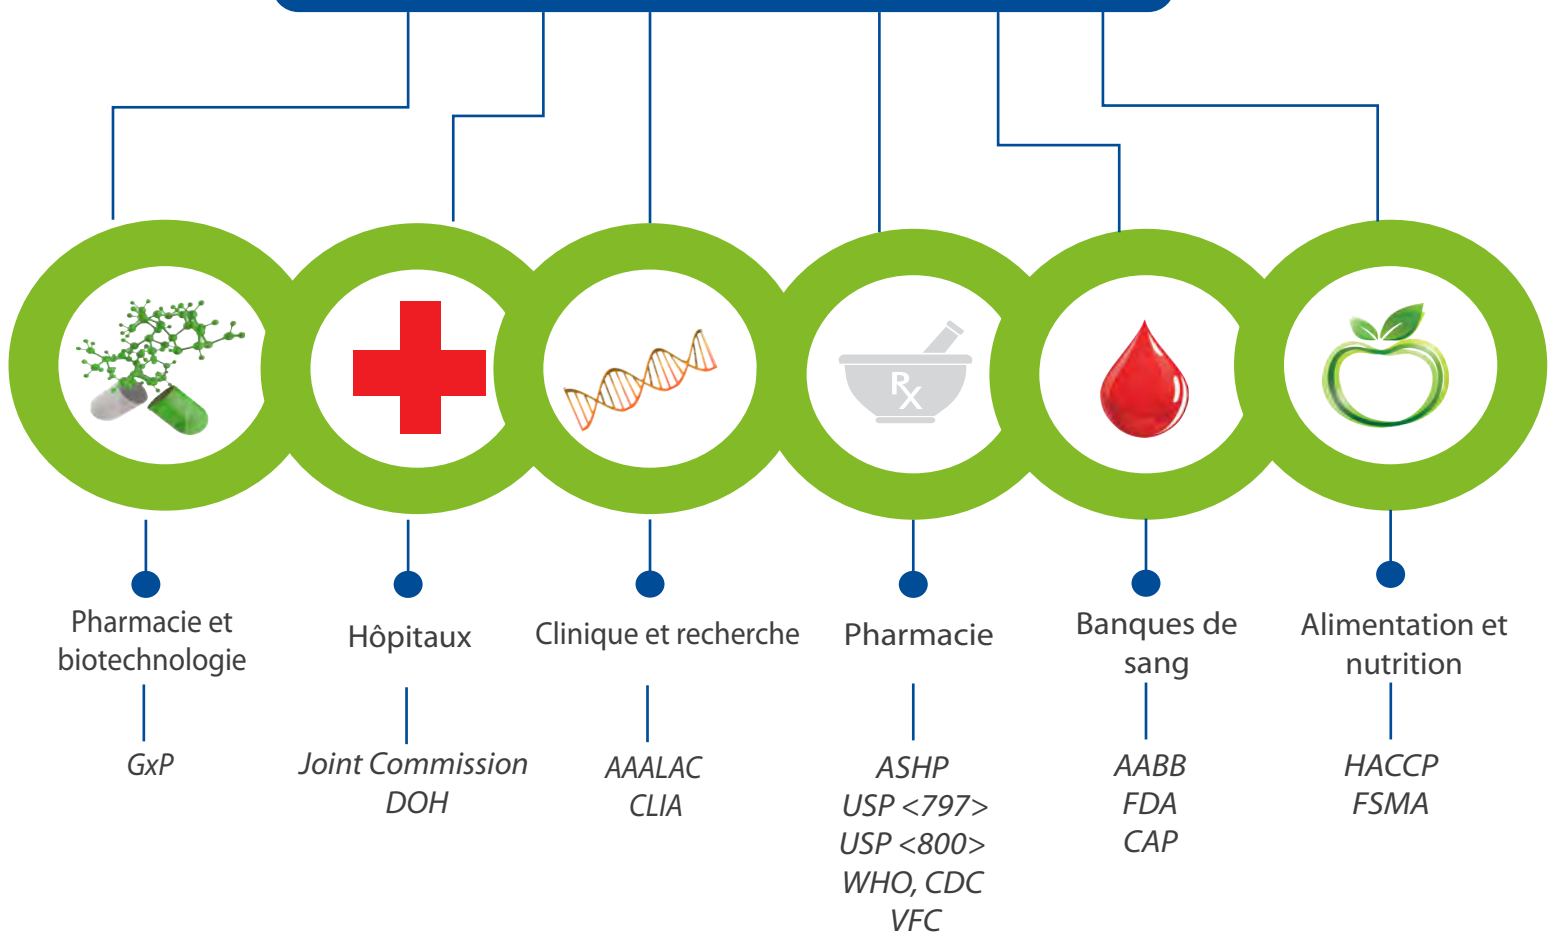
Pharmacie et biotechnologie

GxP

Hôpitaux

Joint Commission
DOH

Clinique et recherche

AAALAC
CLIA

Pharmacie

ASHP
USP <797>
USP <800>
WHO, CDC
VFC

Banques de sang

AABB
FDA
CAP

Alimentation et nutrition

HACCP
FSMA